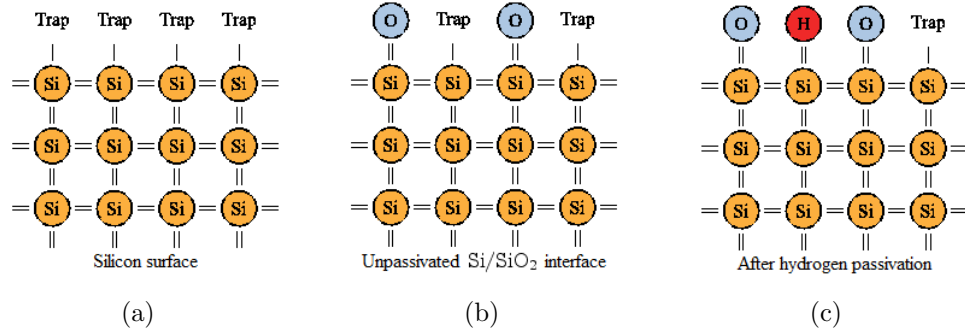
Trap Trap Trap Trap

Si Si Si Si
Si Si Si Si
Si Si Si Si

Silicon surface

(a)

O Trap O Trap

Si Si Si Si
Si Si Si Si
Si Si Si Si

Unpassivated $Si/SiO_2$ interface

(b)

O H O Trap

Si Si Si Si
Si Si Si Si
Si Si Si Si

After hydrogen passivation

(c)